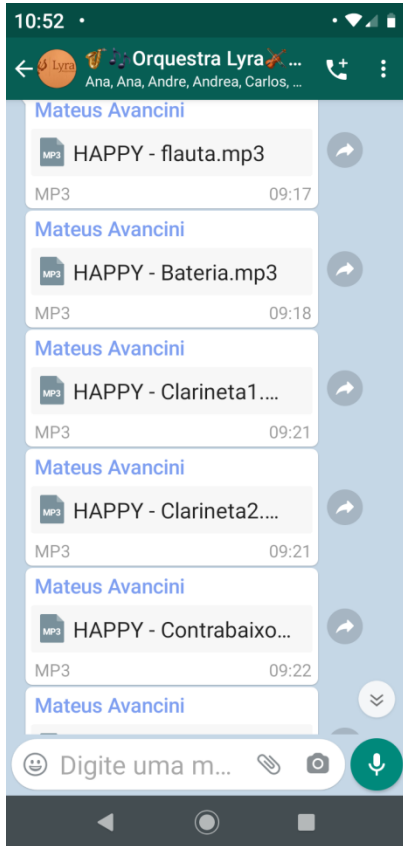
10:52 •

Lyra

🎺🎶 Orquestra Lyra🎻...
Ana, Ana, Andre, Andrea, Carlos, ...

Mateus Avancini
MP3 HAPPY - flauta.mp3
MP3 09:17

Mateus Avancini
MP3 HAPPY - Bateria.mp3
MP3 09:18

Mateus Avancini
MP3 HAPPY - Clarineta1....
MP3 09:21

Mateus Avancini
MP3 HAPPY - Clarineta2....
MP3 09:21

Mateus Avancini
MP3 HAPPY - Contrabaixo...
MP3 09:22

Mateus Avancini

Digite uma m...